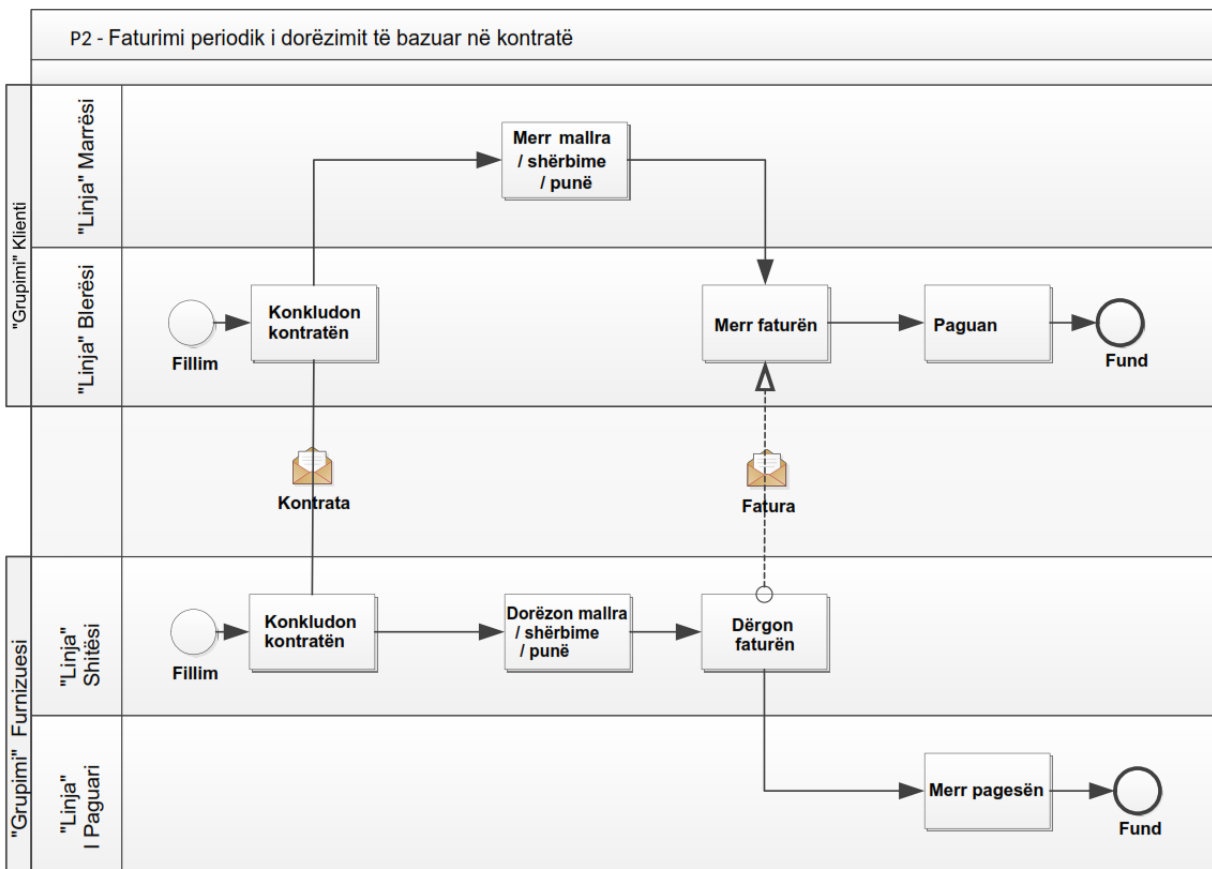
P2 - Faturimi periodik i dorëzimit të bazuar në kontratë

"Grupimi" Klienti

"Linja" Marrësi

Merr mallra / shërbime / punë

"Linja" Blerësi

Fillim

Konkludon kontratën

Merr faturën

Paguan

Fund

Kontrata

Fatura

"Grupimi" Furnizuesi

"Linja" Shitësi

Fillim

Konkludon kontratën

Dorëzon mallra / shërbime / punë

Dërgon faturën

"Linja" I Paguari

Merr pagesën

Fund